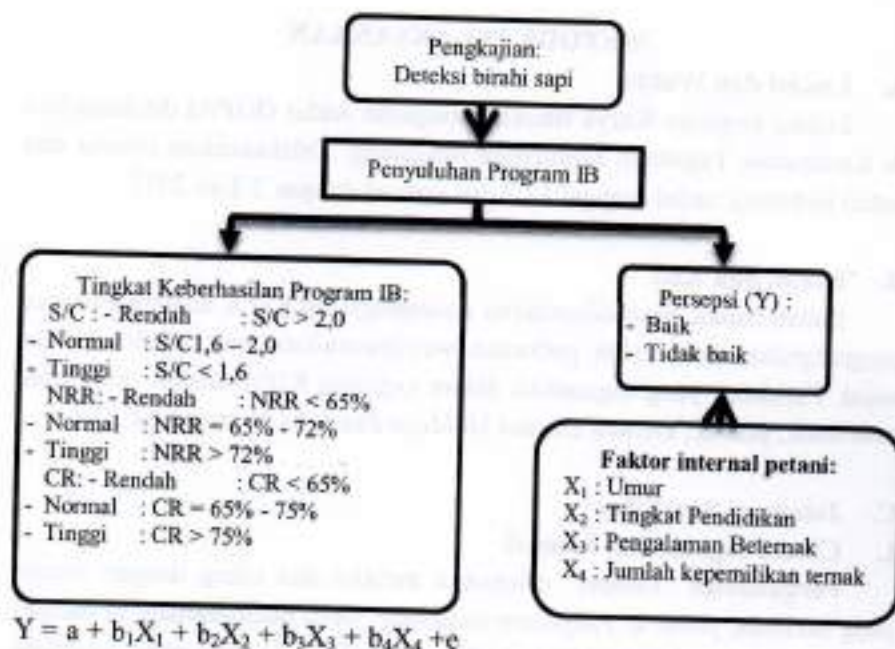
Pengkajian:
Deteksi birahi sapi

Penyuluhan Program IB

Tingkat Keberhasilan Program IB:
S/C : - Rendah : S/C > 2,0
- Normal : S/C1,6 – 2,0
- Tinggi : S/C < 1,6
NRR: - Rendah : NRR < 65%
- Normal : NRR = 65% - 72%
- Tinggi : NRR > 72%
CR: - Rendah : CR < 65%
- Normal : CR = 65% - 75%
- Tinggi : CR > 75%

Persepsi (Y) :
- Baik
- Tidak baik

Faktor internal petani:
$X_1$ : Umur
$X_2$ : Tingkat Pendidikan
$X_3$ : Pengalaman Beternak
$X_4$ : Jumlah kepemilikan ternak

$Y = a + b_1X_1 + b_2X_2 + b_3X_3 + b_4X_4 + e$